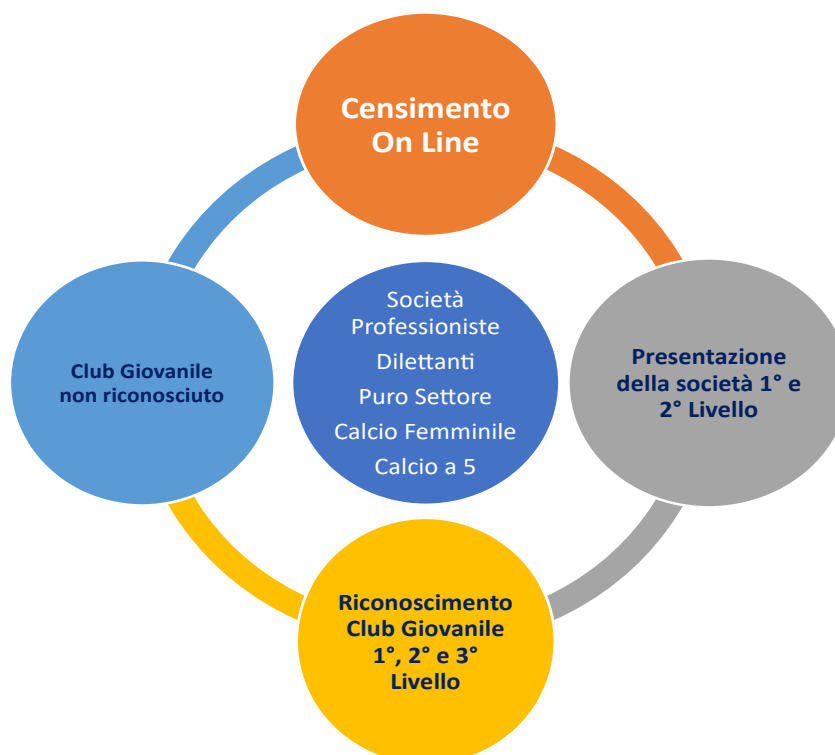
Censimento On Line

Club Giovanile non riconosciuto

Società Professioniste
Dilettanti
Puro Settore
Calcio Femminile
Calcio a 5

Presentazione della società 1° e 2° Livello

Riconoscimento Club Giovanile 1°, 2° e 3° Livello